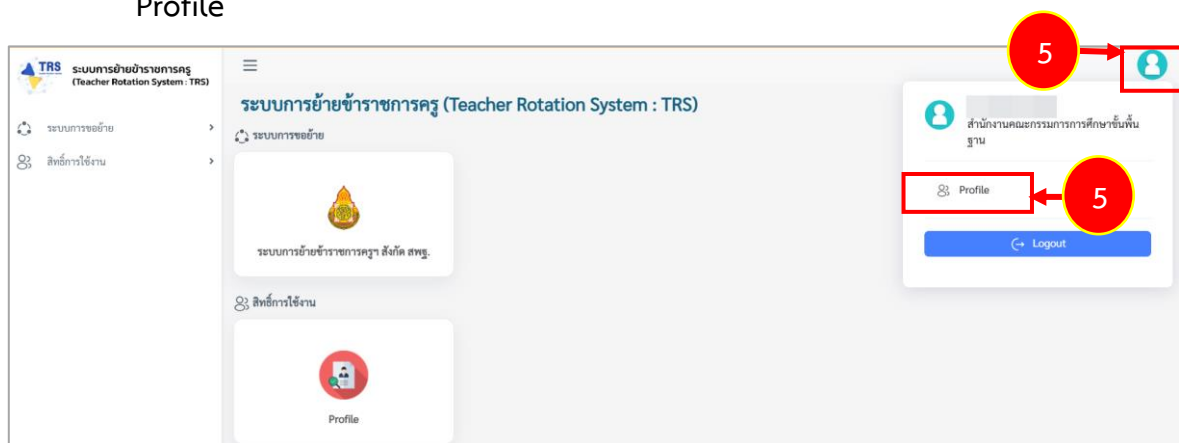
Profile

TRS ระบบการย้ายข้าราชการครู (Teacher Rotation System : TRS)

ระบบการขอย้าย

สิทธิ์การใช้งาน

ระบบการย้ายข้าราชการครู (Teacher Rotation System : TRS)

ระบบการขอย้าย

ระบบการย้ายข้าราชการครูฯ สังกัด สพฐ.

สิทธิ์การใช้งาน

Profile

5

สำนักงานคณะกรรมการการศึกษาขั้นพื้นฐาน

Profile

5

Logout